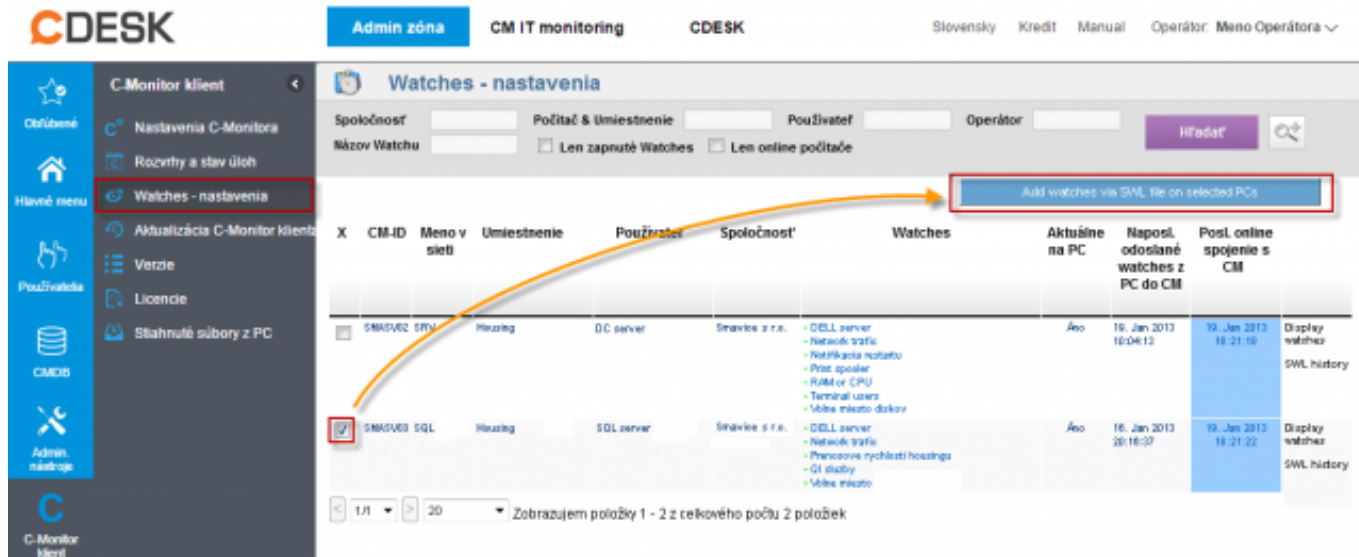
CDESK

Admin zóna CM IT monitoring CDESK Slovensky Kredit Manual Operátor: Meno Operátora

Obľúbené
Hlavné menu
Používatelia
CMDB
Admin. nástroje
C-Monitor klient

C-Monitor klient
Nastavenia C-Monitora
Rozvrhy a stav úloh
Watches - nastavenia
Aktualizácia C-Monitor klienta
Verzie
Licencie
Stiahnuté súbory z PC

Watches - nastavenia

Spoločnosť Počítač & Umiestnenie Používateľ Operátor
Názov Watchu Len zapnuté Watches Len online počítače
Hľadať

Add watches via SWL file on selected PCs

| X | CM-ID | Meno v sieti | Umiestnenie | Používateľ | Spoločnosť | Watches | Aktuálne na PC | Naposl. odoslané watches z PC do CM | Posl. online spojenie s CM | |
|---|---|---|---|---|---|---|---|---|---|---|
| | SMASU02 | SRV | Housing | DC server | Smavice s.r.o. | - DELL server - Network traffic - Notifikacia restartu - Print spooler - RAM or CPU - Terminal users - Volne miesto diskov | Áno | 19. Jan 2013 10:04:13 | 19. Jan 2013 18:21:19 | Display watches SWL history |
| | SMASU03 | SQL | Housing | SQL server | Smavice s.r.o. | - DELL server - Network traffic - Prenosove rychlosti housingu - GI sluzby - Volne miesto | Áno | 16. Jan 2013 20:16:37 | 19. Jan 2013 18:21:22 | Display watches SWL history |

1/1 20 Zobrazujem položky 1 - 2 z celkového počtu 2 položiek